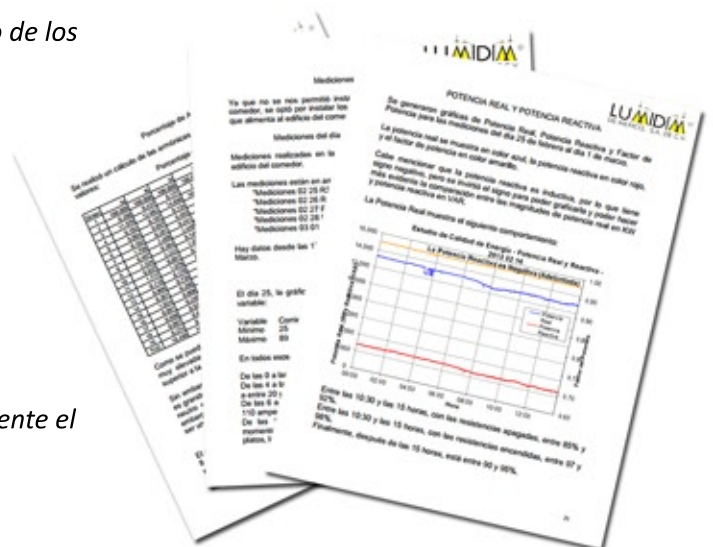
o de los

ente el

LUMIDIM

POTENCIA REAL Y POTENCIA REACTIVA

Se generaron gráficas de Potencia Real, Potencia Reactiva y Factor de Potencia para las mediciones del día 25 de febrero al día 1 de marzo.

La potencia real se muestra en color azul, la potencia reactiva en color rojo, y el factor de potencia en color amarillo.

Cabe mencionar que la potencia reactiva es inductiva, por lo que tiene signo negativo, pero se invirtió el signo para poder graficarla y poder hacer más evidente la comparación entre las magnitudes de potencia real en KW y potencia reactiva en VAR.

La Potencia Real muestra el siguiente comportamiento:

Estudio de Calidad de Energía - Potencia Real y Reactiva - 2013.02.18

Entre las 10:30 y las 15 horas, con las resistencias apagadas, entre 85% y 92%.

Entre las 10:30 y las 15 horas, con las resistencias encendidas, entre 97 y 98%.

Finalmente, después de las 15 horas, está entre 90 y 95%.

Mediciones

Ya que no se nos permitió instalar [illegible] comedor, se optó por instalar los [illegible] que alimenta al edificio del comedor.

Mediciones del día

Mediciones realizadas en la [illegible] edificio del comedor.

Las mediciones están en ar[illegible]
"Mediciones 02.25 R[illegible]
"Mediciones 02.26 R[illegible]
"Mediciones 02.27 R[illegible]
"Mediciones 02.28 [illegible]
"Mediciones 03.01 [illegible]

Hay datos desde las 1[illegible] Marzo.

El día 25, la gráfic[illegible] variable:

Variable Corrie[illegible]
Mínimo 25
Máximo 89

En todos esos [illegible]

Porcentaje de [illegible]

Se realizó un cálculo de las armónicas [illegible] valores: